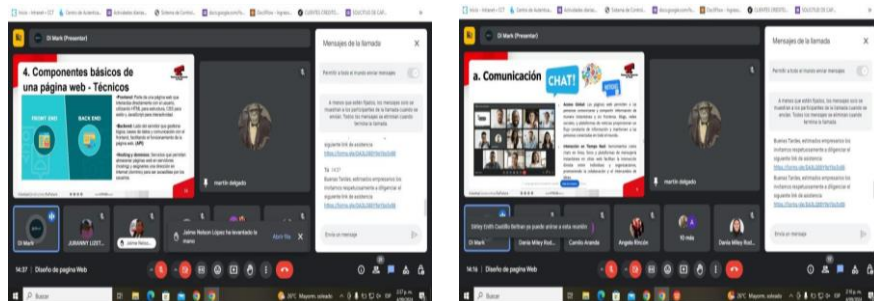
DI Mark (Presentar)

4. Componentes básicos de una página web - Técnicos

FRONT END

BACK END

Mensajes de la llamada

Permitir a todos enviar mensajes

A menos que estén fijados, los mensajes solo se mostrarán a los participantes de la llamada cuando se envían. Todos los mensajes se eliminan cuando termina la llamada.

Buenas Tardes, estimados empezamos los invitamos respetuosamente a diligenciar el siguiente link de asistencia

martin delgado

Jaime Nelson López ha levantado la mano

Abrir fila

Enviar un mensaje

DI Mark

JURANNY LOST...

Jaime Nelson

14:37 | Diseño de pagina Web

Buscar

DI Mark (Presentar)

a. Comunicación

CHAT!

Mensajes de la llamada

Permitir a todos enviar mensajes

A menos que estén fijados, los mensajes solo se mostrarán a los participantes de la llamada cuando se envían. Todos los mensajes se eliminan cuando termina la llamada.

Buenas Tardes, estimados empezamos los invitamos respetuosamente a diligenciar el siguiente link de asistencia

Buenas Tardes, estimados empezamos los invitamos respetuosamente a diligenciar el siguiente link de asistencia

martin delgado

Deisy Edith Castillo Beltran ya puede unirse a esta reunión

DI Mark

Dania Miley Rod...

Camilo Aranda

Angela Rincón

Dania Miley Rod...

Enviar un mensaje

14:18 | Diseño de pagina Web

Buscar